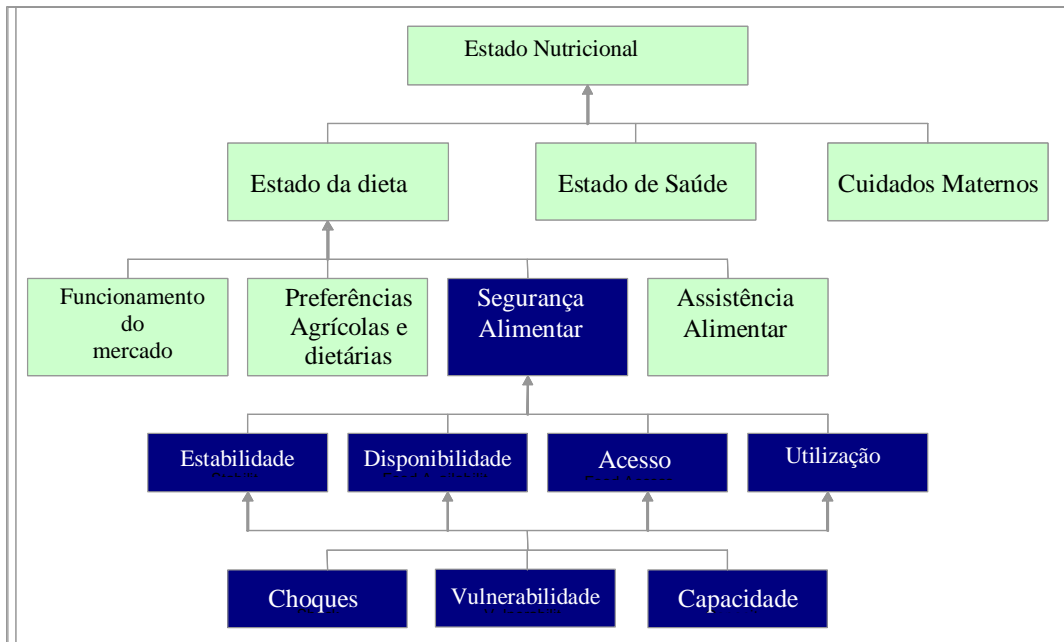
Estado Nutricional

Estado da dieta

Estado de Saúde

Cuidados Maternos

Funcionamento do mercado

Preferências Agrícolas e dietárias

Segurança Alimentar

Assistência Alimentar

Estabilidade

Disponibilidade

Acesso

Utilização

Choques

Vulnerabilidade

Capacidade